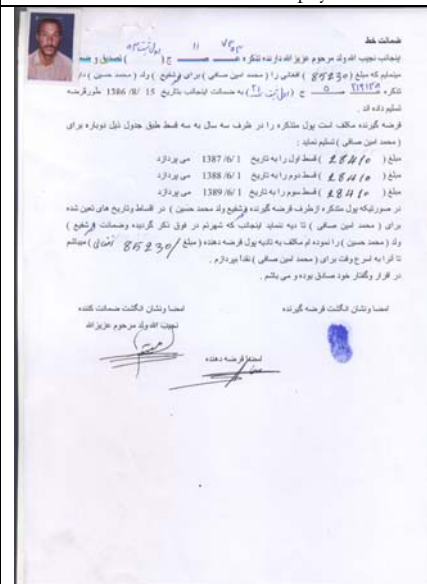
ضمانت خط

اینجانب نجیب الله ولد مرحوم عزیز الله دارنده تذکره ۷۵ ج ۱۱ ( تصدیق و ... ) متعهد میشوم که مبلغ ( 85230 ) افغانی را ( محمد امین صافی ) برای ( شفیع ) ولد ( محمد حسین ) دارنده تذکره ۲۱۹۱۳۶ ج ۵ ( ... ) به ضمانت اینجانب بتاریخ 15 /8/ 1386 طور قرضه تسلیم داده اند .

قرضه گیرنده مکلف است پول متذکره را در ظرف سه سال به سه قسط طبق جدول ذیل دوباره برای ( محمد امین صافی ) تسلیم نماید :

مبلغ ( 28410 ) قسط اول را به تاریخ 1 /6/ 1387 می پردازد
مبلغ ( 28410 ) قسط دوم را به تاریخ 1 /6/ 1388 می پردازد
مبلغ ( 28410 ) قسط سوم را به تاریخ 1 /6/ 1389 می پردازد

در صورتیکه پول متذکره از طرف قرضه گیرنده ( شفیع ولد محمد حسین ) در اقساط وتاریخ های تعین شده برای ( محمد امین صافی ) تا دیه نشاید اینجانب که شهرتم در فوق ذکر گردیده وضمانت ( شفیع ) ولد ( محمد حسین ) را نموده ام مکلف به تادیه پول قرضه دهنده ( مبلغ 85230 افغانی ) میباشم تا آنرا به اسرع وقت برای ( محمد امین صافی ) نقدا بپردازم .
در اقرار وگفتار خود صادق بوده و می باشم .

امضا ونشان انگشت ضمانت کننده
نجیب الله ولد مرحوم عزیزالله

امضا ونشان انگشت قرضه گیرنده

امضا قرضه دهنده